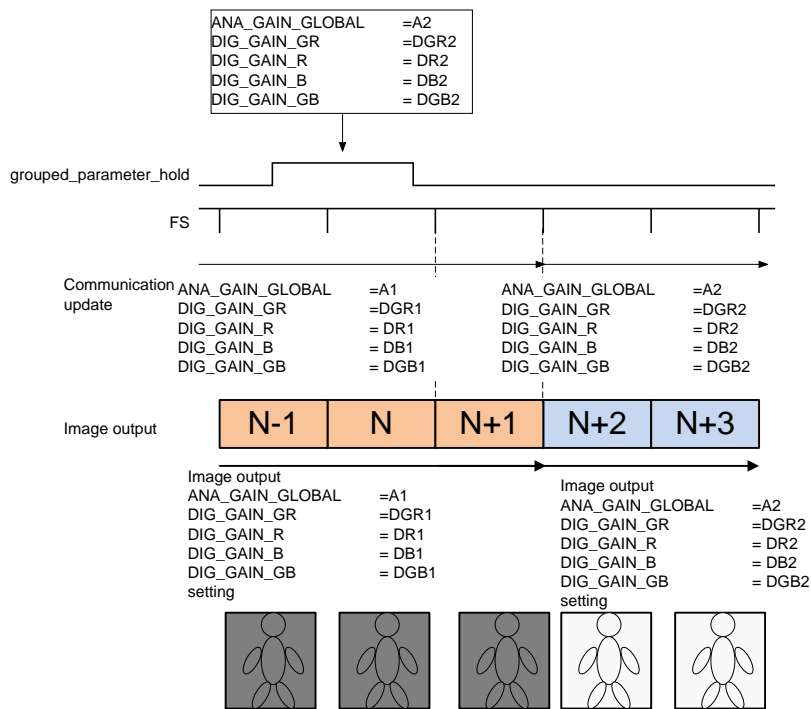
ANA_GAIN_GLOBAL =A2
DIG_GAIN_GR =DGR2
DIG_GAIN_R = DR2
DIG_GAIN_B = DB2
DIG_GAIN_GB = DGB2

grouped_parameter_hold

FS

Communication update

ANA_GAIN_GLOBAL =A1
DIG_GAIN_GR =DGR1
DIG_GAIN_R =DR1
DIG_GAIN_B = DB1
DIG_GAIN_GB = DGB1

ANA_GAIN_GLOBAL =A2
DIG_GAIN_GR =DGR2
DIG_GAIN_R =DR2
DIG_GAIN_B = DB2
DIG_GAIN_GB = DGB2

Image output

| N-1 | N | N+1 | N+2 | N+3 |
|---|---|---|---|---|

Image output
ANA_GAIN_GLOBAL =A1
DIG_GAIN_GR =DGR1
DIG_GAIN_R = DR1
DIG_GAIN_B = DB1
DIG_GAIN_GB = DGB1
setting

Image output
ANA_GAIN_GLOBAL =A2
DIG_GAIN_GR =DGR2
DIG_GAIN_R = DR2
DIG_GAIN_B = DB2
DIG_GAIN_GB = DGB2
setting